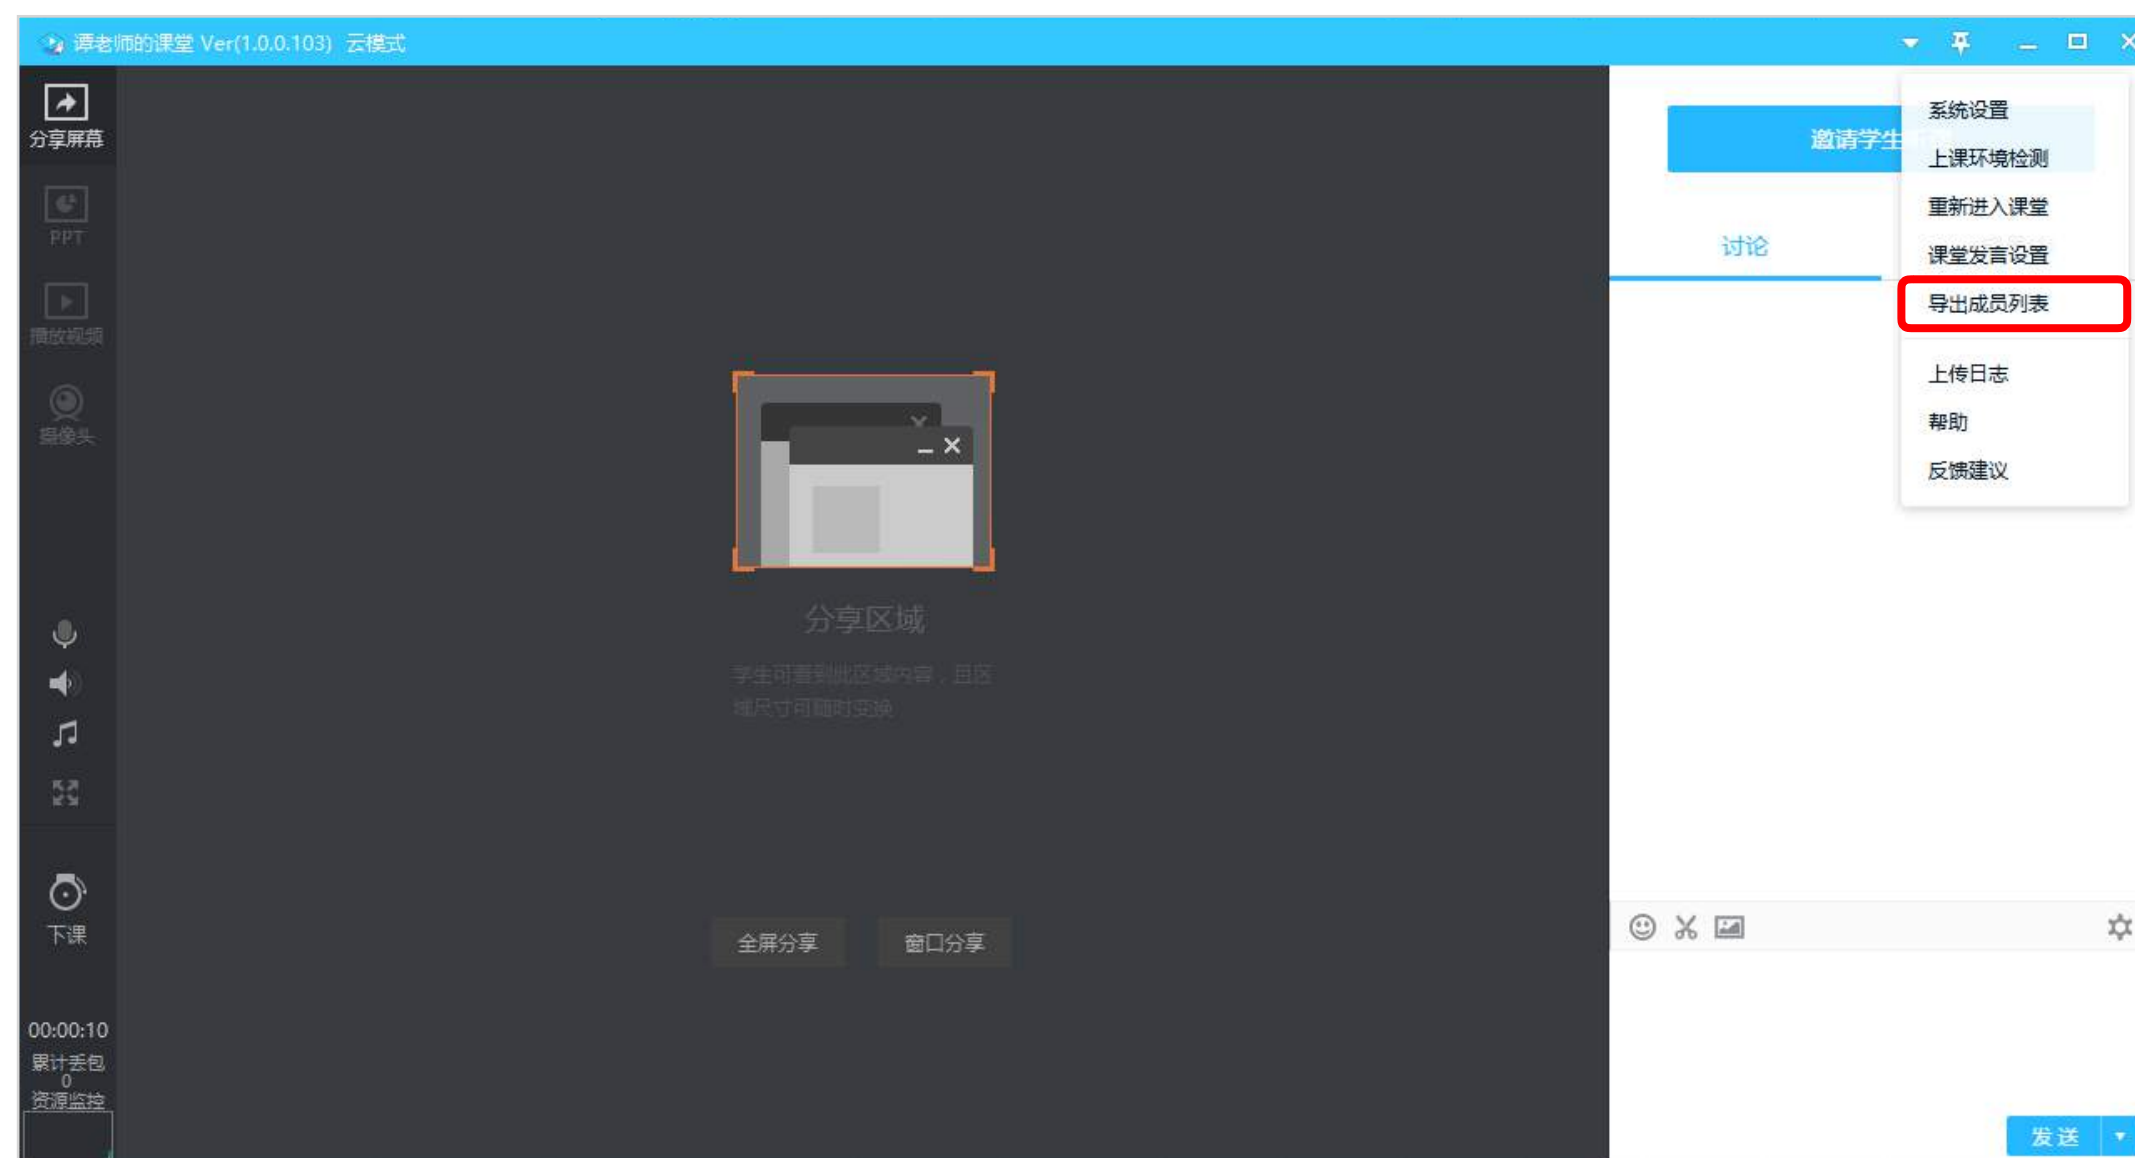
谭老师的课堂 Ver(1.0.0.103) 云模式

分享屏幕
PPT
播放视频
摄像头

下课

00:00:10
累计丢包
0
资源监控

分享区域
学生可看到此区域内容，且区域尺寸可随时变换

全屏分享
窗口分享

邀请学生

讨论

系统设置
上课环境检测
重新进入课堂
课堂发言设置
导出成员列表
上传日志
帮助
反馈建议

发送